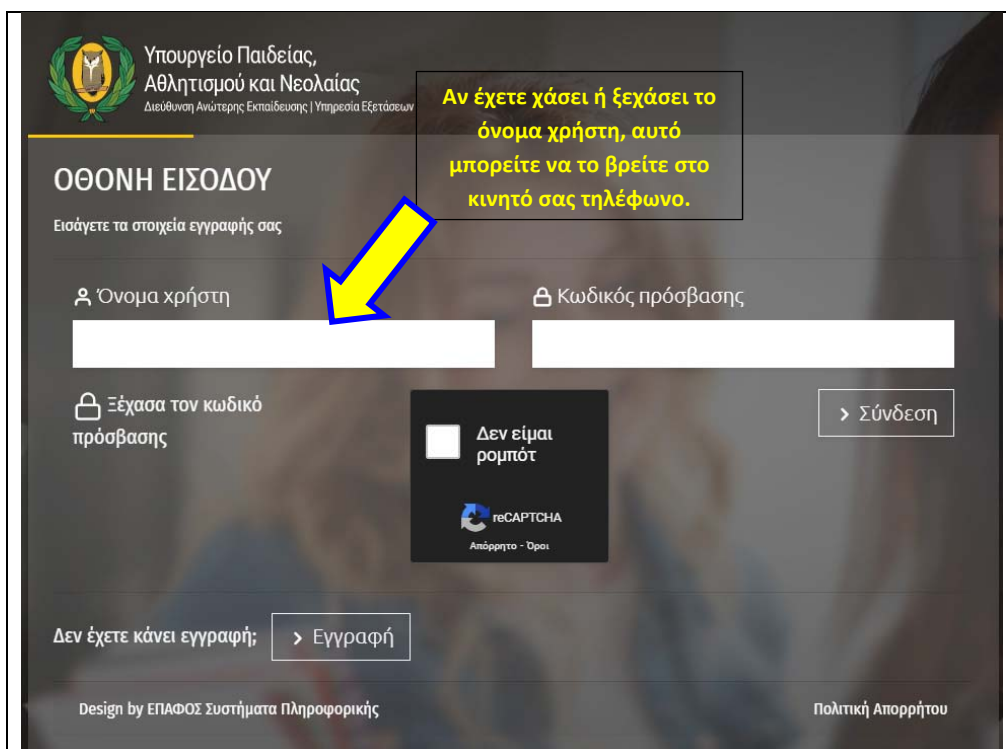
Υπουργείο Παιδείας, Αθλητισμού και Νεολαίας
Διεύθυνση Ανώτερης Εκπαίδευσης | Υπηρεσία Εξετάσεων

Αν έχετε χάσει ή ξεχάσει το όνομα χρήστη, αυτό μπορείτε να το βρείτε στο κινητό σας τηλέφωνο.

ΟΘΟΝΗ ΕΙΣΟΔΟΥ

Εισάγετε τα στοιχεία εγγραφής σας

Όνομα χρήστη

Κωδικός πρόσβασης

Ξέχασα τον κωδικό πρόσβασης

Δεν είμαι ρομπότ

reCAPTCHA
Απόρρητο - Όροι

> Σύνδεση

Δεν έχετε κάνει εγγραφή; > Εγγραφή

Design by ΕΠΑΦΟΣ Συστήματα Πληροφορικής

Πολιτική Απορρήτου